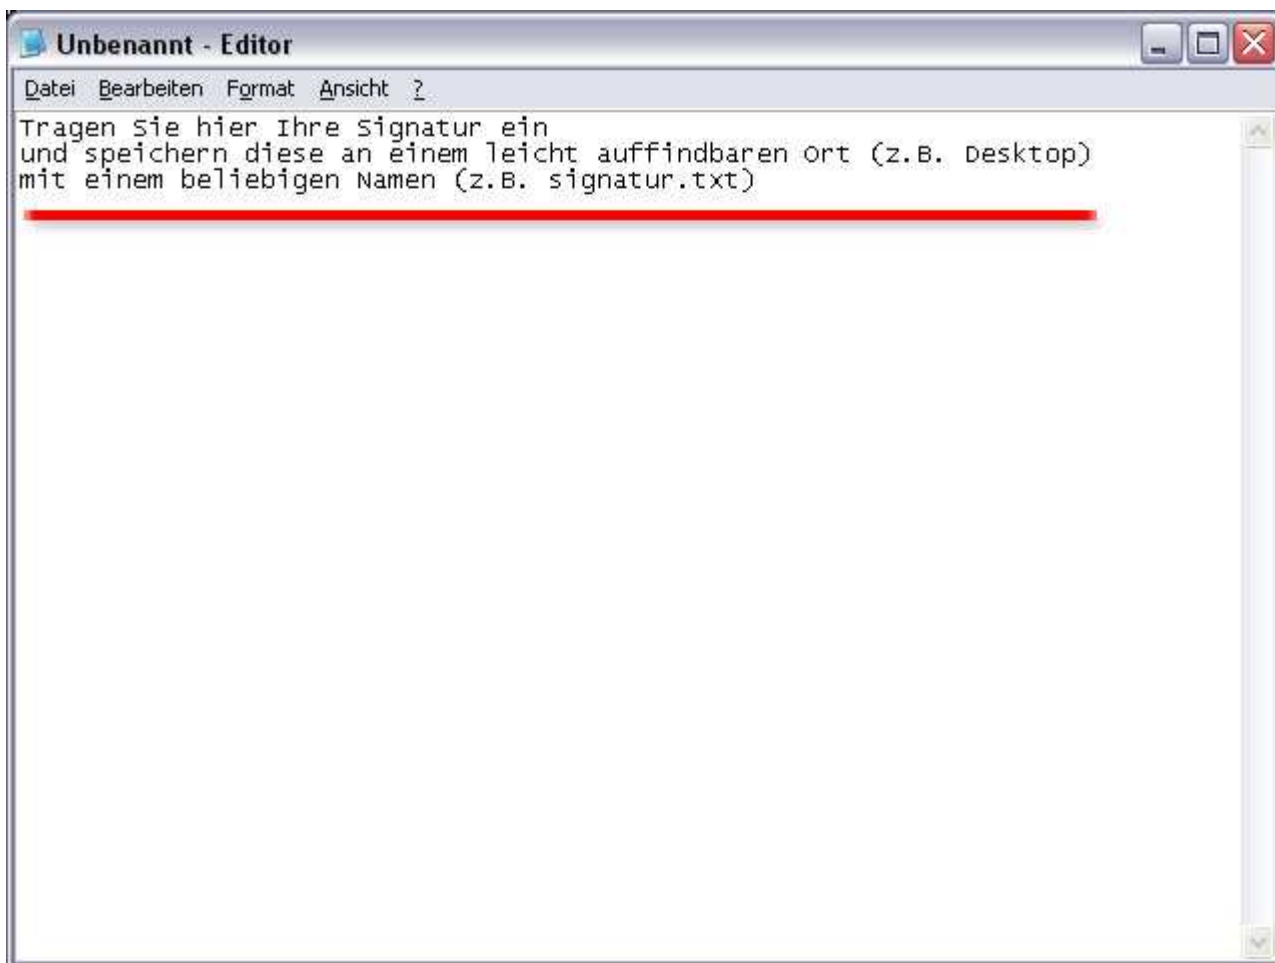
Unbenannt - Editor

Datei Bearbeiten Format Ansicht ?

Tragen Sie hier Ihre Signatur ein
und speichern diese an einem leicht auffindbaren Ort (z.B. Desktop)
mit einem beliebigen Namen (z.B. signatur.txt)